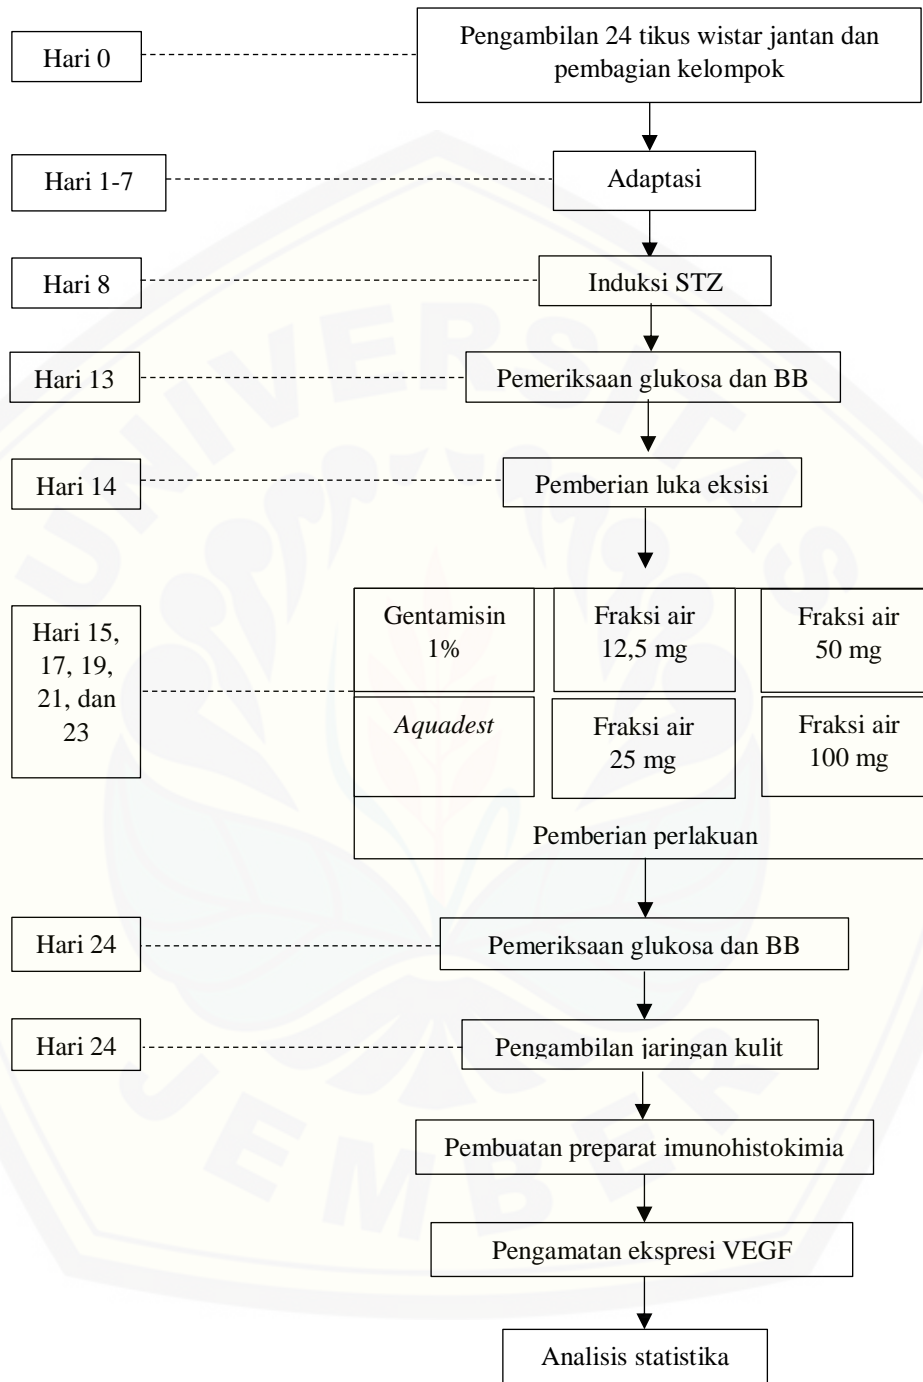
Hari 0

Pengambilan 24 tikus wistar jantan dan pembagian kelompok

Hari 1-7

Adaptasi

Hari 8

Induksi STZ

Hari 13

Pemeriksaan glukosa dan BB

Hari 14

Pemberian luka eksisi

Hari 15, 17, 19, 21, dan 23

Gentamisin 1%

Fraksi air 12,5 mg

Fraksi air 50 mg

*Aquadest*

Fraksi air 25 mg

Fraksi air 100 mg

Pemberian perlakuan

Hari 24

Pemeriksaan glukosa dan BB

Hari 24

Pengambilan jaringan kulit

Pembuatan preparat imunohistokimia

Pengamatan ekspresi VEGF

Analisis statistika